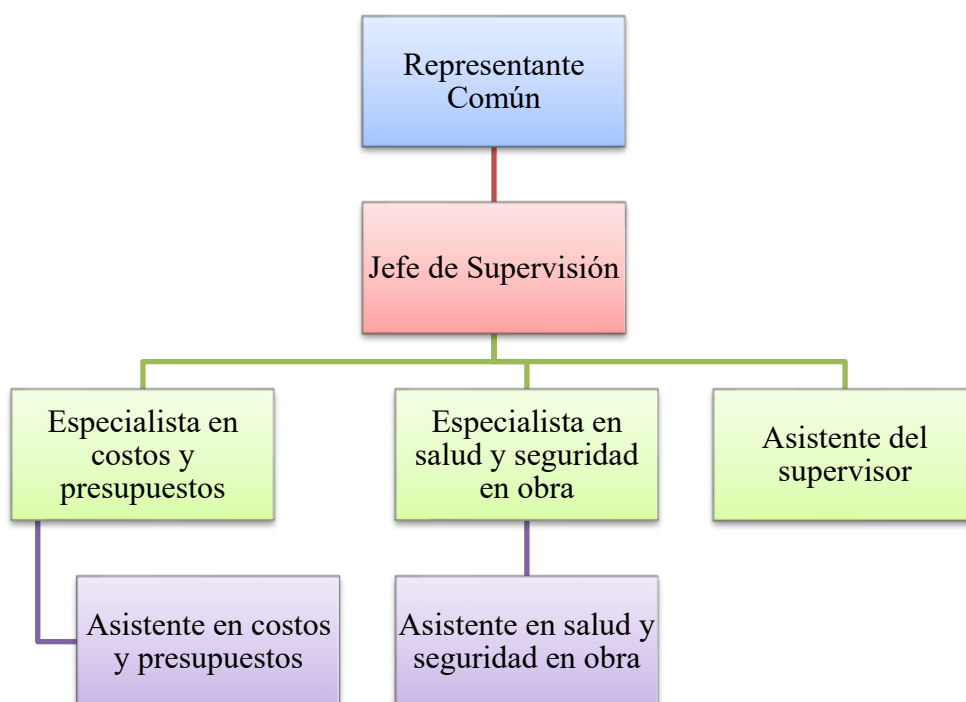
Representante Común

Jefe de Supervisión

Especialista en costos y presupuestos

Especialista en salud y seguridad en obra

Asistente del supervisor

Asistente en costos y presupuestos

Asistente en salud y seguridad en obra